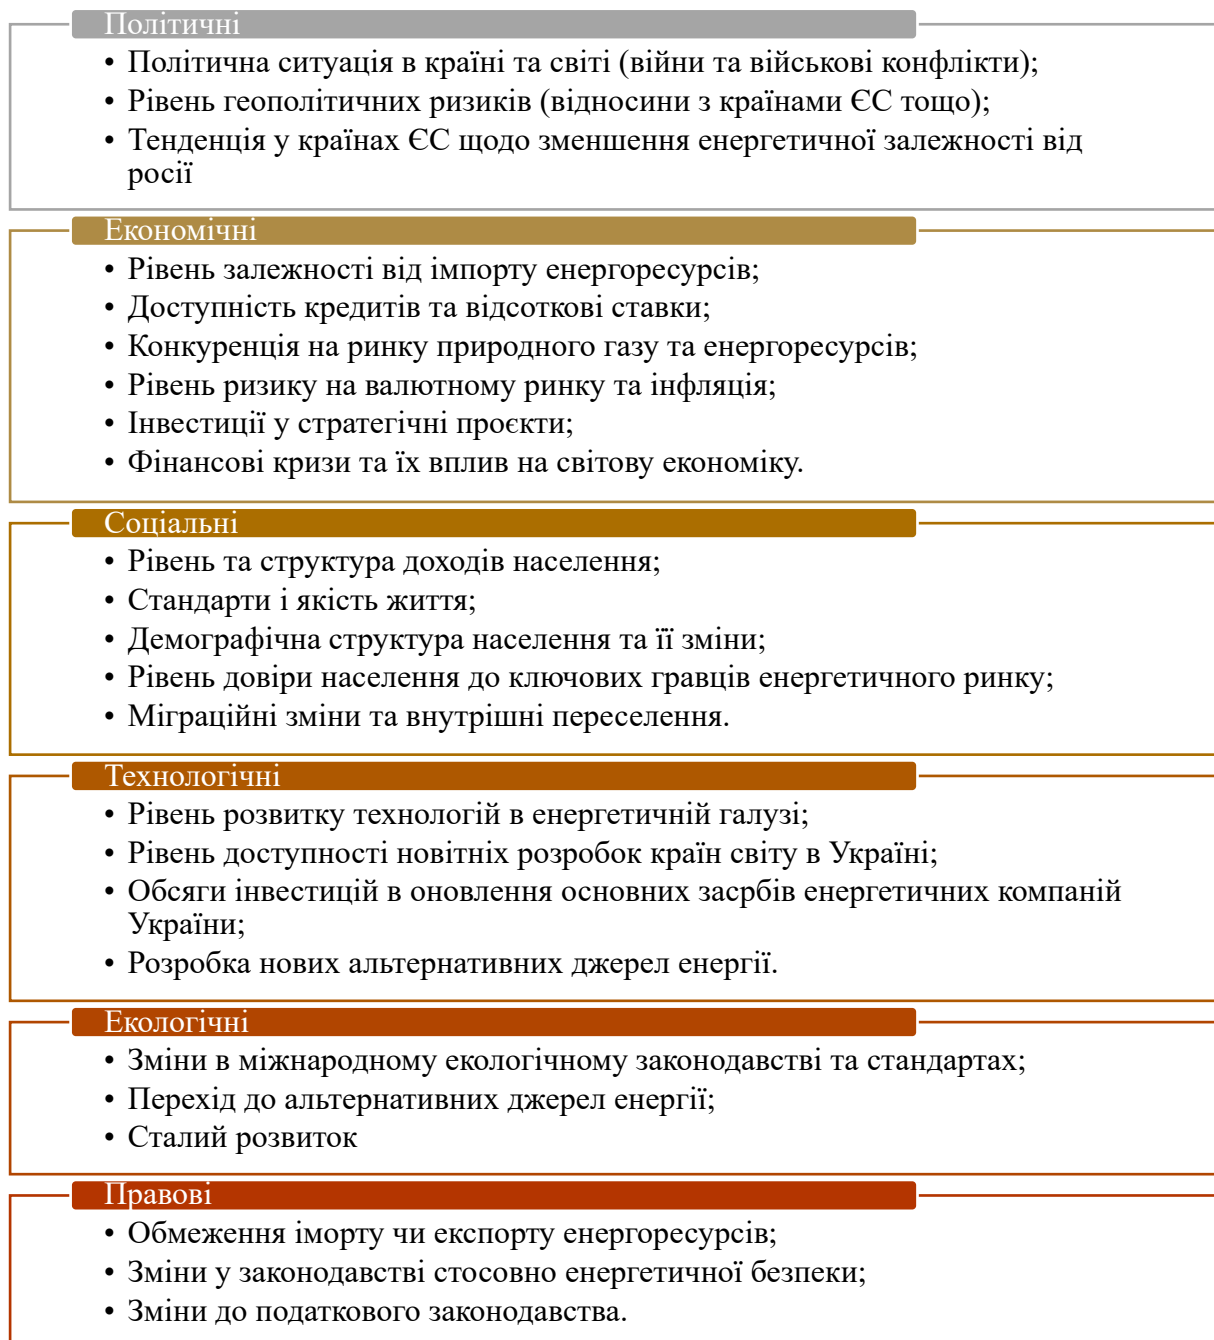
Політичні

• Політична ситуація в країні та світі (війни та військові конфлікти);
• Рівень геополітичних ризиків (відносини з країнами ЄС тощо);
• Тенденція у країнах ЄС щодо зменшення енергетичної залежності від росії

Економічні

• Рівень залежності від імпорту енергоресурсів;
• Доступність кредитів та відсоткові ставки;
• Конкуренція на ринку природного газу та енергоресурсів;
• Рівень ризику на валютному ринку та інфляція;
• Інвестиції у стратегічні проєкти;
• Фінансові кризи та їх вплив на світову економіку.

Соціальні

• Рівень та структура доходів населення;
• Стандарти і якість життя;
• Демографічна структура населення та її зміни;
• Рівень довіри населення до ключових гравців енергетичного ринку;
• Міграційні зміни та внутрішні переселення.

Технологічні

• Рівень розвитку технологій в енергетичній галузі;
• Рівень доступності новітніх розробок країн світу в Україні;
• Обсяги інвестицій в оновлення основних засрбів енергетичних компаній України;
• Розробка нових альтернативних джерел енергії.

Екологічні

• Зміни в міжнародному екологічному законодавстві та стандартах;
• Перехід до альтернативних джерел енергії;
• Сталий розвиток

Правові

• Обмеження іморту чи експорту енергоресурсів;
• Зміни у законодавстві стосовно енергетичної безпеки;
• Зміни до податкового законодавства.